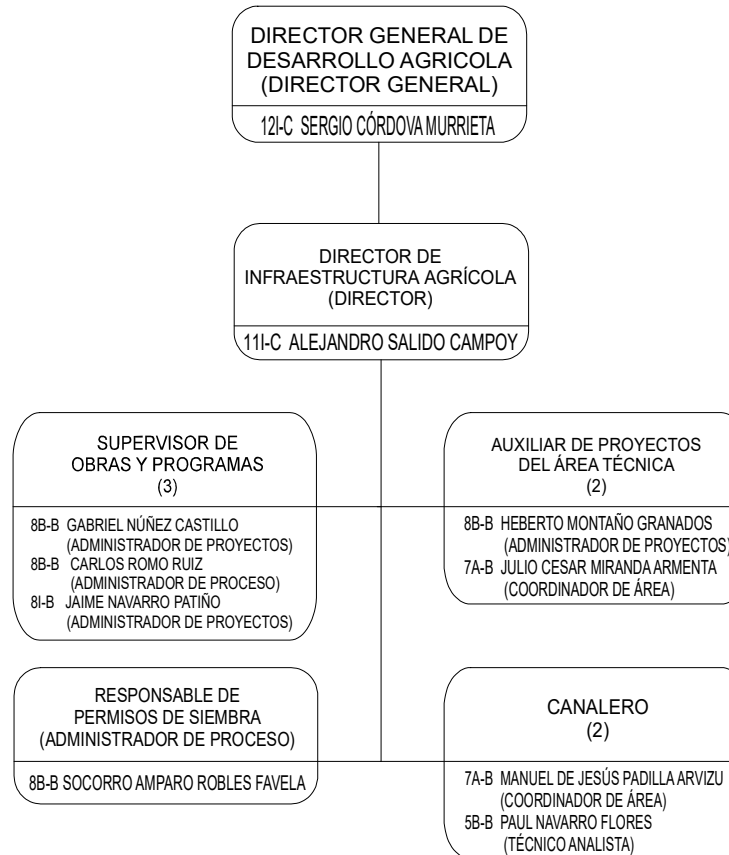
DIRECTOR GENERAL DE DESARROLLO AGRICOLA (DIRECTOR GENERAL)

12I-C SERGIO CÓRDOVA MURRIETA

DIRECTOR DE INFRAESTRUCTURA AGRÍCOLA (DIRECTOR)

11I-C ALEJANDRO SALIDO CAMPOY

SUPERVISOR DE OBRAS Y PROGRAMAS (3)

8B-B GABRIEL NÚÑEZ CASTILLO (ADMINISTRADOR DE PROYECTOS)
8B-B CARLOS ROMO RUIZ (ADMINISTRADOR DE PROCESO)
8I-B JAIME NAVARRO PATIÑO (ADMINISTRADOR DE PROYECTOS)

AUXILIAR DE PROYECTOS DEL ÁREA TÉCNICA (2)

8B-B HEBERTO MONTAÑO GRANADOS (ADMINISTRADOR DE PROYECTOS)
7A-B JULIO CESAR MIRANDA ARMENTA (COORDINADOR DE ÁREA)

RESPONSABLE DE PERMISOS DE SIEMBRA (ADMINISTRADOR DE PROCESO)

8B-B SOCORRO AMPARO ROBLES FAVELA

CANALERO (2)

7A-B MANUEL DE JESÚS PADILLA ARVIZU (COORDINADOR DE ÁREA)
5B-B PAUL NAVARRO FLORES (TÉCNICO ANALISTA)